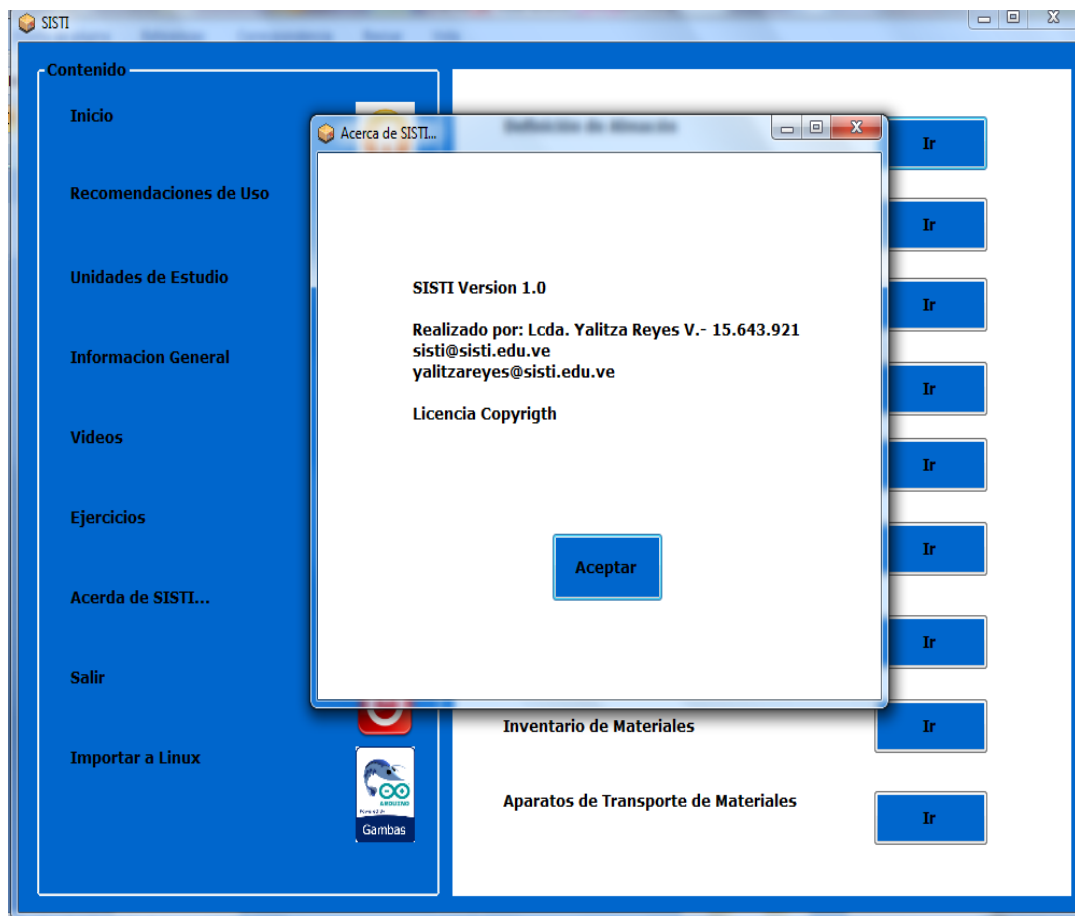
SISTI

Contenido

Inicio

Recomendaciones de Uso

Unidades de Estudio

Informacion General

Videos

Ejercicios

Acerda de SISTI...

Salir

Importar a Linux

Gambas

Acerca de SISTI...

SISTI Version 1.0

Realizado por: Lcda. Yalitza Reyes V.- 15.643.921
sisti@sisti.edu.ve
yalitzareyes@sisti.edu.ve

Licencia Copyrigth

Aceptar

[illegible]

Ir

Ir

Ir

Ir

Ir

Ir

Ir

Inventario de Materiales

Ir

Aparatos de Transporte de Materiales

Ir